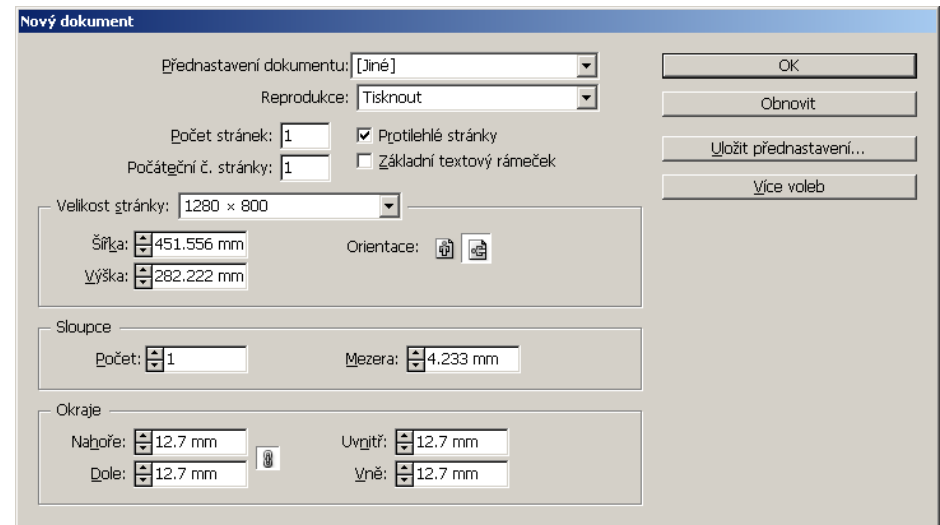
Nový dokument

Přednastavení dokumentu: [Jiné]

Reprodukce: Tisknout

Počet stránek: 1

Počáteční č. stránky: 1

Protilehlé stránky

Základní textový rámeček

OK

Obnovit

Uložit přednastavení...

Více voleb

Velikost stránky: 1280 × 800

Šířka: 451.556 mm

Výška: 282.222 mm

Orientace:

Sloupce

Počet: 1

Mezera: 4.233 mm

Okraje

Nahoře: 12.7 mm

Dole: 12.7 mm

Uvnitř: 12.7 mm

Vně: 12.7 mm